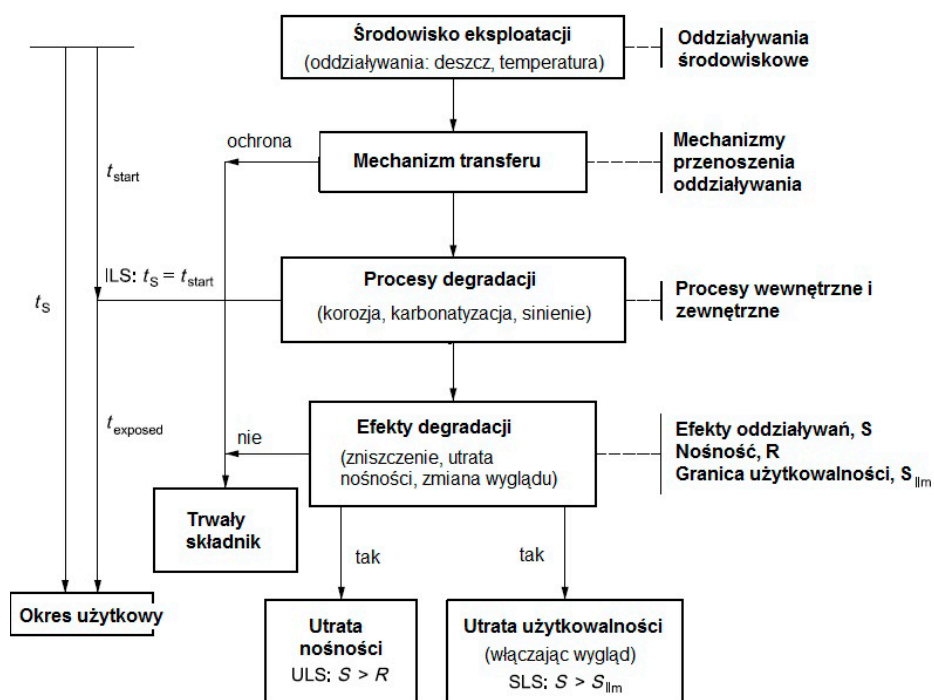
Środowisko eksploatacji
(oddziaływania: deszcz, temperatura)

Oddziaływania środowiskowe

ochrona

Mechanizm transferu

Mechanizmy przenoszenia oddziaływania

$t_{start}$

ILS: $t_S = t_{start}$

$t_S$

Procesy degradacji
(korozja, karbonatyzacja, sinienie)

Procesy wewnętrzne i zewnętrzne

$t_{exposed}$

nie

Efekty degradacji
(zniszczenie, utrata nośności, zmiana wyglądu)

Efekty oddziaływań, S
Nośność, R
Granica użytkowalności, $S_{llm}$

Trwały składnik

tak

tak

Okres użytkowy

Utrata nośności
ULS: $S > R$

Utrata użytkowalności
(włączając wygląd)
SLS: $S > S_{llm}$